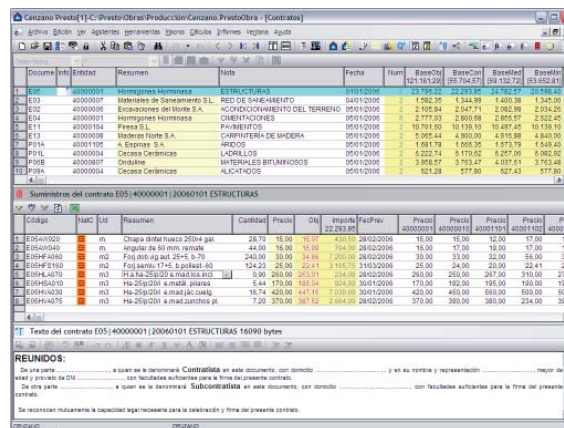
Canzano Presto[1]-C:\Presto\Obras\Producción\Canzano.PrestoObra - [Contratos]

Archivo Edición Ver Agenda Herramientas Macros Cálculos Informes Ventana Ayuda

| Docume | Info | Entidad | Resumen | Nota | Fecha | Num | BaseObj | BaseCon | BaseMed | BaseMin |
|---|---|---|---|---|---|---|---|---|---|---|
| | | | | | | | 121.181,20 | 55.704,57 | 59.132,72 | 53.652,81 |
| E05 | | 40000001 | Hormigones Horminasa | ESTRUCTURAS | 01/01/2006 | | 23.795,22 | 22.285,85 | 24.782,57 | 20.589,40 |
| E03 | | 40000007 | Materiales de Saneamiento S.L. | RED DE SANEAMIENTO | 04/01/2006 | | 1.582,35 | 1.344,99 | 1.400,38 | 1.345,00 |
| E04 | | 40000006 | Calefacciones del Norte S.A. | ACONDICIONAMIENTO DEL TERRENO | 05/01/2006 | 2 | 2.105,84 | 2.047,71 | 2.082,86 | 2.034,26 |
| E06 | | 40000001 | Hormigones Horminasa | CIMENTACIONES | 05/01/2006 | 2 | 2.777,03 | 2.800,58 | 2.855,57 | 2.622,45 |
| E11 | | 40000104 | Piresa S.L. | PAVIMENTOS | 05/01/2006 | 2 | 10.701,50 | 10.139,10 | 10.487,45 | 10.139,10 |
| E13 | | 40000008 | Maderas Norte S.A. | CARPINTERÍA DE MADERA | 05/01/2006 | 2 | 5.065,44 | 4.800,00 | 4.916,88 | 4.840,00 |
| P01A | | 40001105 | A. Espinas S.A. | ÁRIDOS | 05/01/2006 | 2 | 1.691,78 | 1.565,35 | 1.673,79 | 1.649,40 |
| P01L | | 40000004 | Cecasa Cerámicas | LADRILLOS | 05/01/2006 | 2 | 5.222,74 | 5.170,62 | 5.257,06 | 5.082,92 |
| P06B | | 40000807 | Onduline | MATERIALES BITUMINOSOS | 05/01/2006 | 2 | 3.958,57 | 3.763,47 | 4.037,51 | 3.763,48 |
| P09A | | 40000004 | Cecasa Cerámicas | ALICATADOS | 05/01/2006 | 2 | 621,29 | 577,80 | 627,43 | 577,80 |

Suministros del contrato E05 | 40000001 | 20060101 ESTRUCTURAS

| | Código | NatC | Ud | Resumen | Cantidad | Precio | Obj | Importe | FecPrev | Precio 40000001 | Precio 40000010 | Precio 40001101 | Precio 40001102 | Precio |
|---|---|---|---|---|---|---|---|---|---|---|---|---|---|---|
| | | | | | | | | 22.293,85 | | | | | | |
| 1 | E05AW020 | | m. | Chapa dintel hueco 250x4 gal. | 28,70 | 15,00 | 17,00 | 430,50 | 28/02/2006 | 15,00 | 15,00 | 12,00 | 17,00 | 1 |
| 2 | E05AW040 | | m. | Angular de 50 mm. rematel | 44,00 | 16,00 | 15,00 | 704,00 | 28/02/2006 | 16,00 | 17,00 | 19,00 | 17,00 | 1 |
| 3 | E05HFA060 | | m2 | Forj.dob.vig.aut. 25+5, b-70 | 240,00 | 30,00 | 34,88 | 7.200,00 | 28/02/2006 | 30,00 | 33,00 | 32,00 | 56,00 | 3 |
| 4 | E05HFS160 | | m2 | Forj.semiv.17+5, b.polisst.-60 | 124,23 | 25,00 | 22,41 | 3.105,75 | 31/03/2006 | 25,00 | 24,00 | 20,00 | 22,41 | 2 |
| 5 | E05HLA070 | | m2 | H.a.ha-25/p/20 e.mad.los.incl | 9,00 | 260,00 | 263,01 | 234,00 | 28/02/2006 | 260,00 | 250,00 | 267,00 | 310,00 | 2 |
| 6 | E05HSA010 | | m3 | Ha-25/p/20/I a.matál. pilares | 5,44 | 170,00 | 185,94 | 924,80 | 30/01/2006 | 170,00 | 192,00 | 195,00 | 190,00 | 1 |
| 7 | E05HVA030 | | m3 | Ha-25/p/20/I e.mad.jác.cuelg. | 18,74 | 420,00 | 447,15 | 7.030,80 | 30/01/2006 | 420,00 | 450,00 | 560,00 | 500,00 | 5 |
| 8 | E05HVA075 | | m3 | Ha-25/p/20/I e.mad.zunchos pl. | 7,20 | 370,00 | 387,52 | 2.664,00 | 28/02/2006 | 370,00 | 380,00 | 380,00 | 234,00 | 2 |

Texto del contrato E05 | 40000001 | 20060101 ESTRUCTURAS 16090 bytes

REUNIDOS:

De una parte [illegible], a quien se le denominará Contratista en este documento, con domicilio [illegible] y en su nombre y representación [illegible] mayor de edad y provisto de DNI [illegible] con facultades suficientes para la firma del presente contrato.

De otra parte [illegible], a quien se le denominará Subcontratista en este documento, con domicilio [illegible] con facultades suficientes para la firma del presente contrato.

Se reconocen mutuamente la capacidad legal necesaria para la celebración y firma del presente contrato.